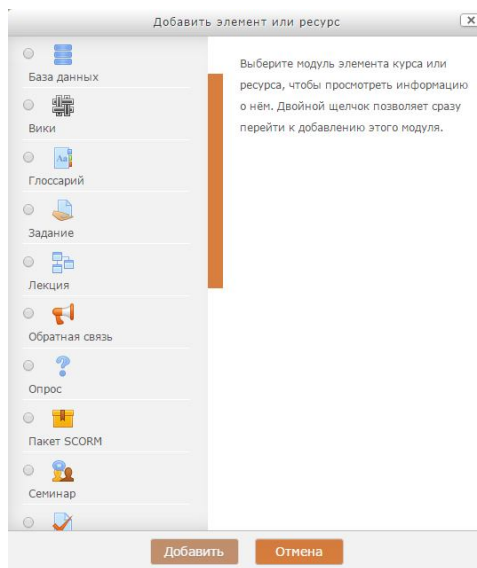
Добавить элемент или ресурс

X

База данных

Вики

Глоссарий

Задание

Лекция

Обратная связь

Опрос

Пакет SCORM

Семинар

Выберите модуль элемента курса или ресурса, чтобы просмотреть информацию о нём. Двойной щелчок позволяет сразу перейти к добавлению этого модуля.

Добавить

Отмена